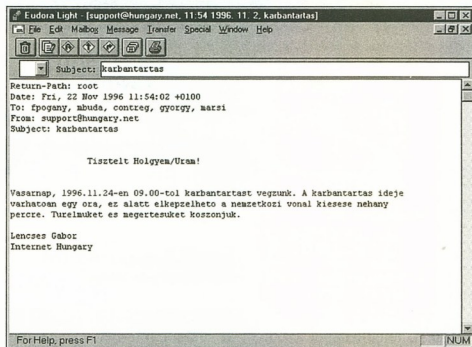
Eudora Light - [support@hungary.net, 11:54 1996. 11. 2, karbantartas]

File Edit Mailbox Message Transfer Special Window Help

Subject: karbantartas

Return-Path: root
Date: Fri, 22 Nov 1996 11:54:02 +0100
To: fpogany, mbuda, contreg, gyorgy, marsi
From: support@hungary.net
Subject: karbantartas

Tisztelt Holgyem/Uram!

Vasarnap, 1996.11.24-en 09.00-tol karbantartast vegzunk. A karbantartas ideje varhatoan egy ora, ez alatt elkepzelheto a nemzetkozi vonal kiesese nehany percre. Turelmuket es megertesuket koszonjuk.

Lencses Gabor
Internet Hungary

For Help, press F1

NUM